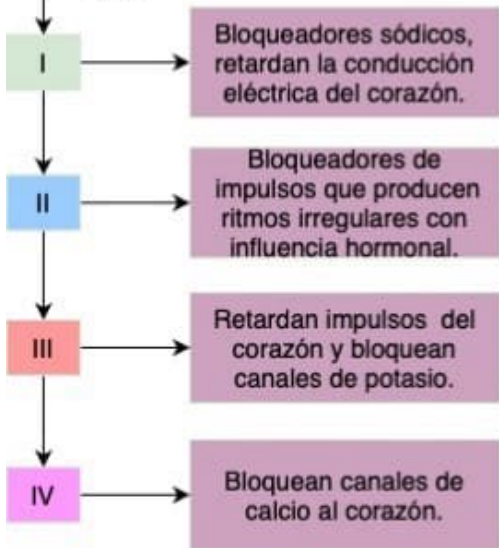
I

Bloqueadores sódicos, retardan la conducción eléctrica del corazón.

II

Bloqueadores de impulsos que producen ritmos irregulares con influencia hormonal.

III

Retardan impulsos del corazón y bloquean canales de potasio.

IV

Bloquean canales de calcio al corazón.